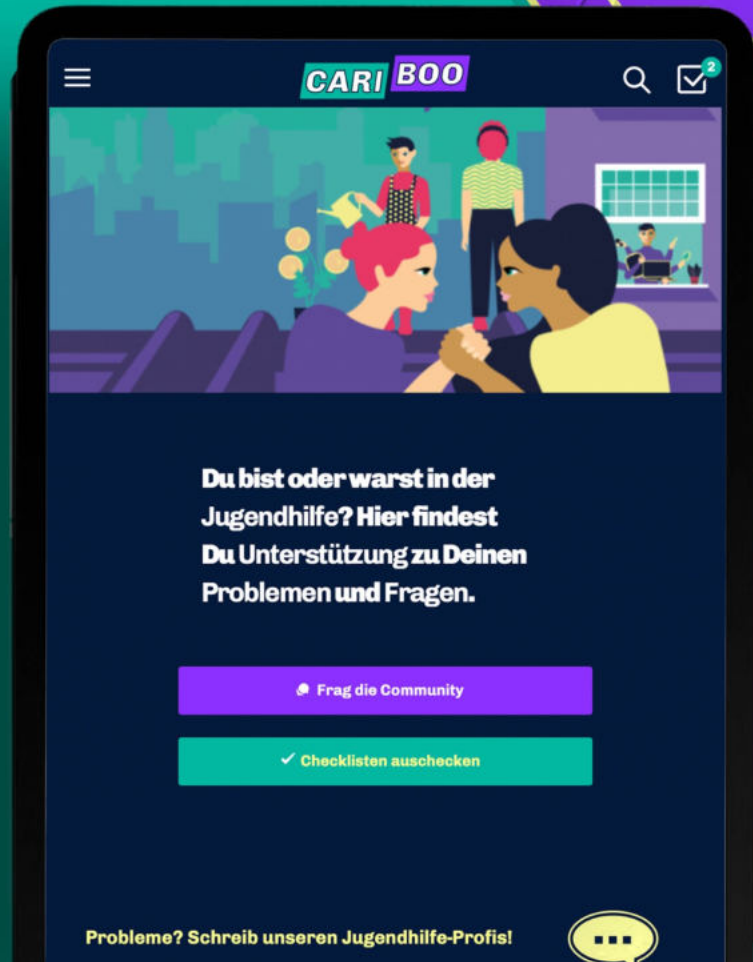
CARI BOO

2

Du bist oder warst in der Jugendhilfe? Hier findest Du Unterstützung zu Deinen Problemen und Fragen.

Frag die Community

✓ Checklisten auschecken

Probleme? Schreib unseren Jugendhilfe-Profis!